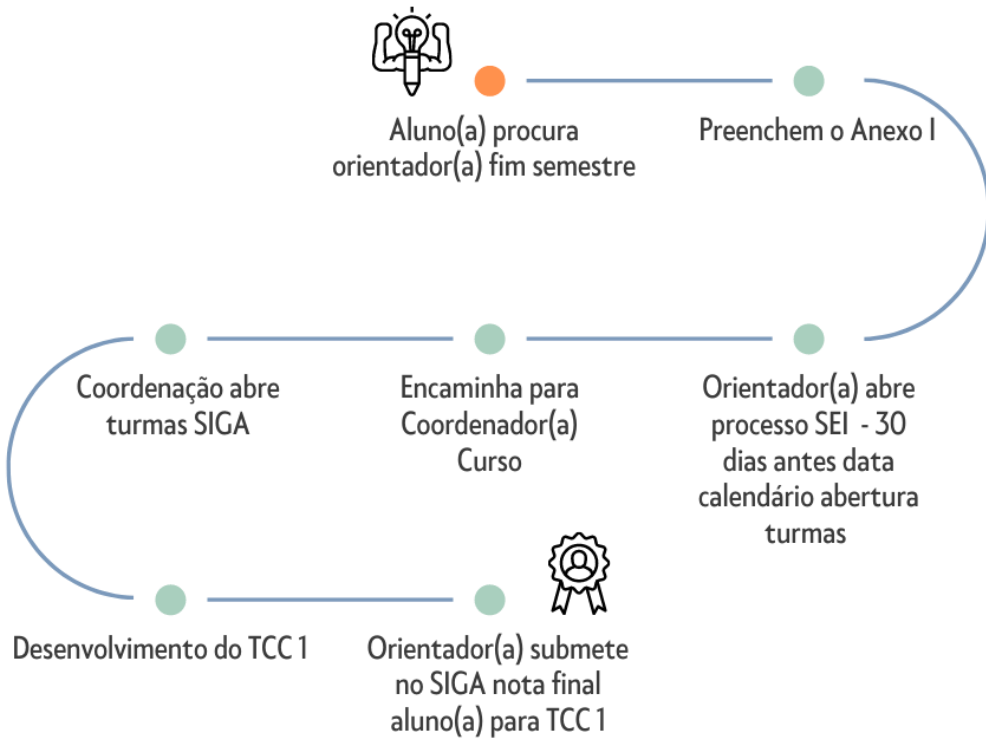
Aluno(a) procura orientador(a) fim semestre

Preenchem o Anexo I

Orientador(a) abre processo SEI - 30 dias antes data calendário abertura turmas

Encaminha para Coordenador(a) Curso

Coordenação abre turmas SIGA

Desenvolvimento do TCC 1

Orientador(a) submete no SIGA nota final aluno(a) para TCC 1